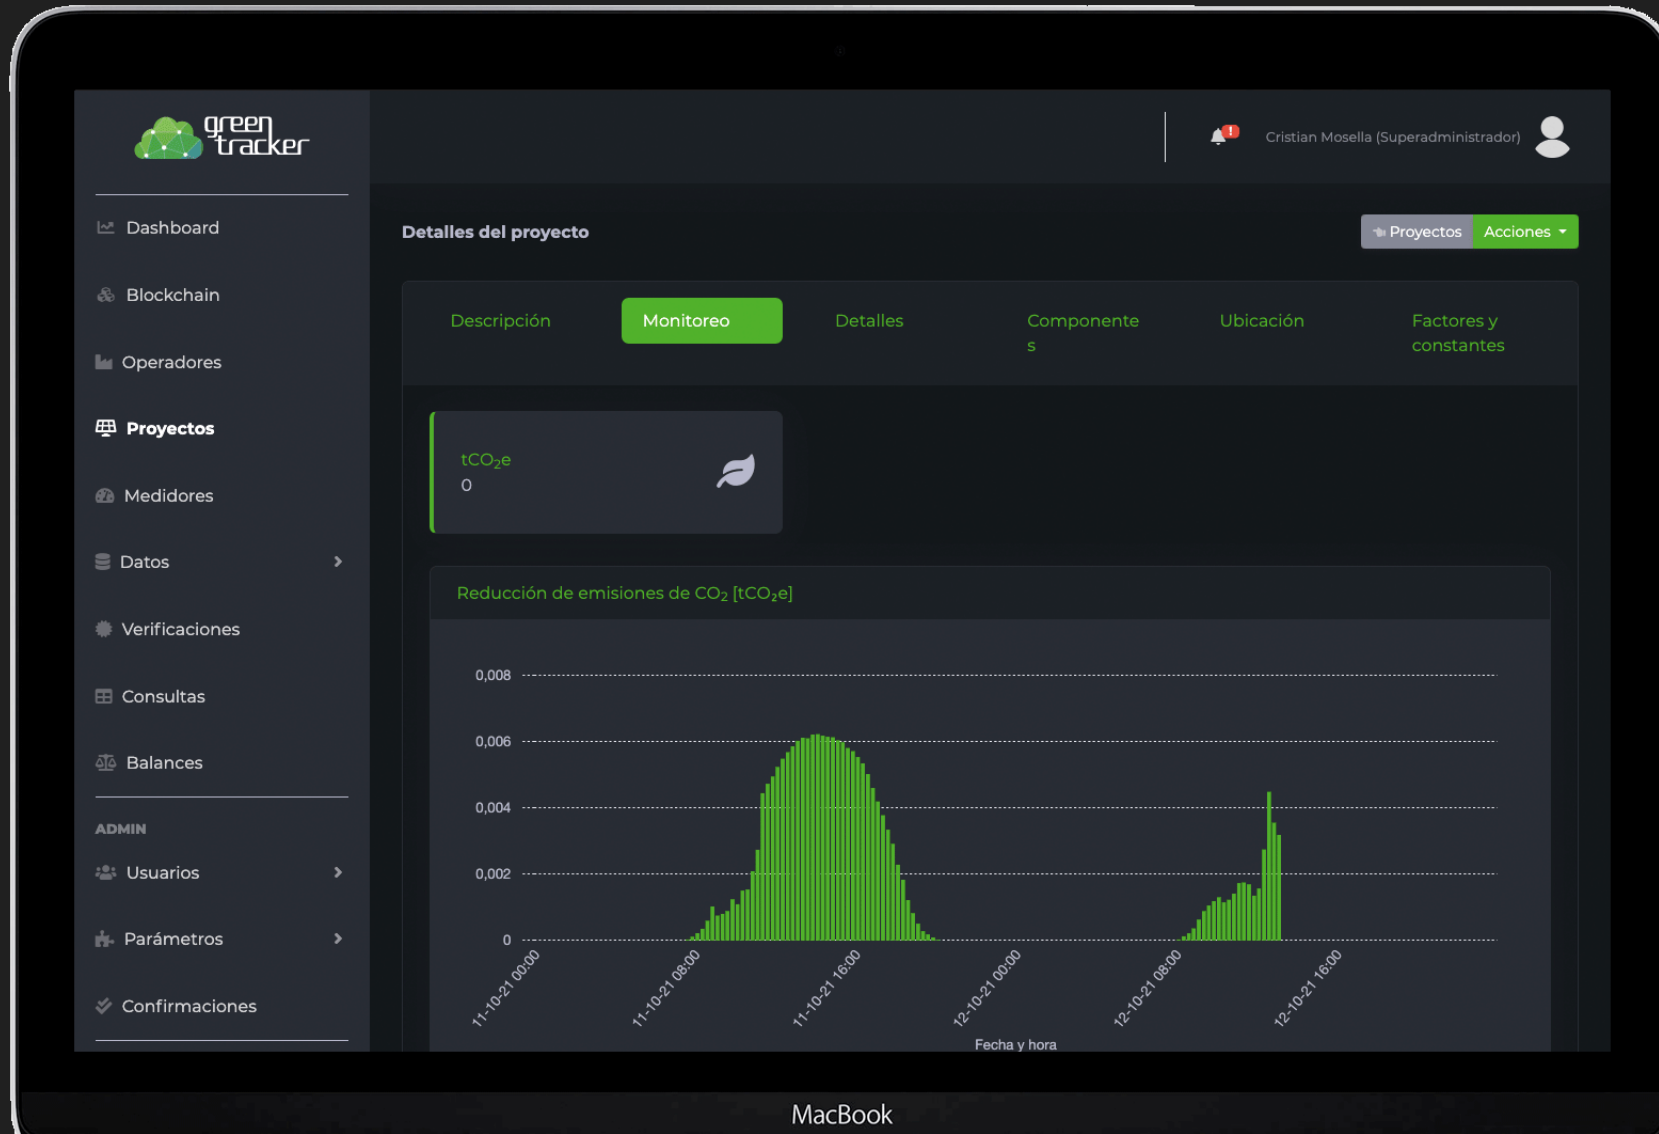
green tracker

Dashboard

Blockchain

Operadores

Proyectos

Medidores

Datos

Verificaciones

Consultas

Balances

ADMIN

Usuarios

Parámetros

Confirmaciones

Cristian Mosella (Superadministrador)

Detalles del proyecto

Proyectos Acciones

Descripción Monitoreo Detalles Componentes Ubicación Factores y constantes

$tCO_2e$
0

Reducción de emisiones de $CO_2$ [$tCO_2e$]

0,008
0,006
0,004
0,002
0

11-10-21 00:00
11-10-21 08:00
11-10-21 16:00
12-10-21 00:00
12-10-21 08:00
12-10-21 16:00

Fecha y hora

MacBook